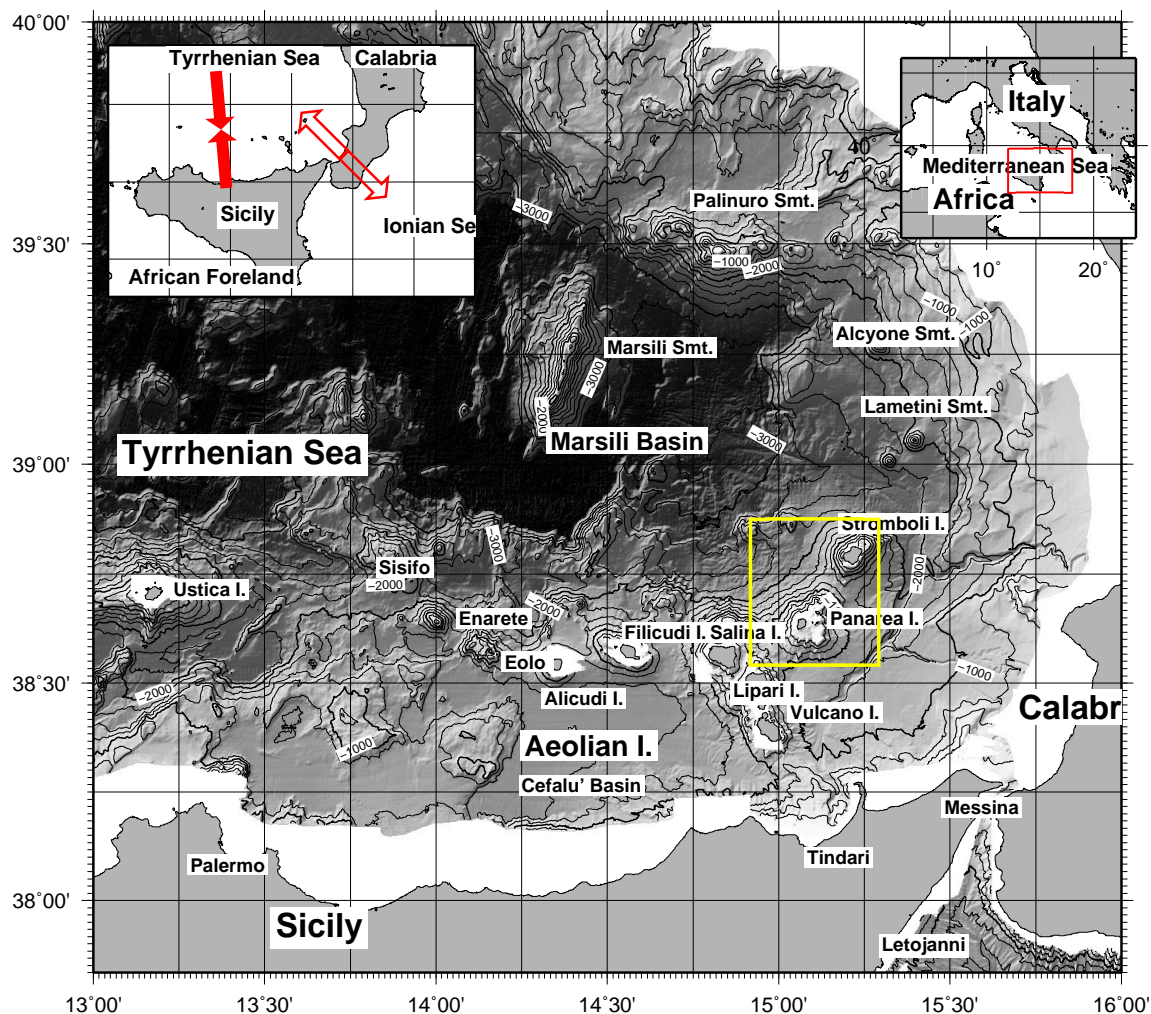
40°00'
39°30'
39°00'
38°30'
38°00'

Tyrrhenian Sea
Calabria
Sicily
Ionian Se
African Foreland

Italy
40°
Mediterranean Sea
Africa
10°
20°

Palinuro Smt.
-3000
-1000
-2000
-1000
-1000
Alcyone Smt.
Marsili Smt.
-3000
-2000
Lametini Smt.
Marsili Basin
-3000
Tyrrhenian Sea
Stromboli I.
-3000
Sisifo
-2000
-2000
Ustica I.
-2000
Enarete
Filicudi I. Salina I.
Panarea I.
Eolo
-1000
-2000
Lipari I.
Alicudi I.
Vulcano I.
Calabr
-1000
Aeolian I.
Cefalu' Basin
Messina
Tindari
Palermo
Sicily
Letojanni

13°00'
13°30'
14°00'
14°30'
15°00'
15°30'
16°00'